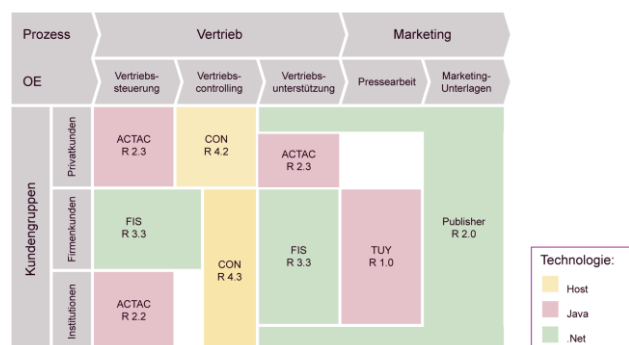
Prozess
Vertrieb
Marketing

OE
Vertriebssteuerung
Vertriebscontrolling
Vertriebsunterstützung
Pressearbeit
Marketing-Unterlagen

Kundengruppen
Privatkunden
Firmenkunden
Institutionen

ACTAC
R 2.3

CON
R 4.2

ACTAC
R 2.3

FIS
R 3.3

CON
R 4.3

FIS
R 3.3

TUY
R 1.0

Publisher
R 2.0

ACTAC
R 2.2

Technologie:
Host
Java
.Net